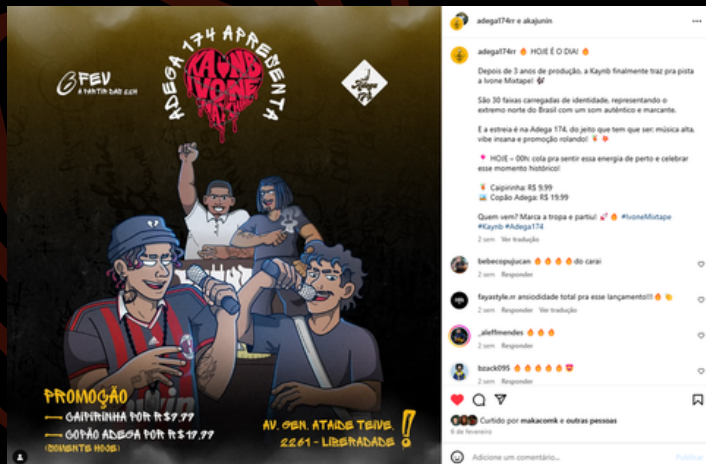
ADEGA 174 APRESENTA
KAYNB
IVONE
MIXTAPE

6 FEV
A PARTIR DAS 00H

PROMOÇÃO
CAIPIRINHA POR R$ 7,77
COPÃO ADEGA POR R$ 17,77
(SOMENTE HOJE)

AV. GEN. ATAIDE TEIVE,
2261 - LIBERDADE

adega174rr e akajunin

adega174rr 🔥 HOJE É O DIA! 🔥

Depois de 3 anos de produção, a Kaynb finalmente traz pra pista a Ivone Mixtape! 🎶

São 30 faixas carregadas de identidade, representando o extremo norte do Brasil com um som autêntico e marcante.

E a estreia é na Adega 174, do jeito que tem que ser: música alta, vibe insana e promoção rolando! 🍹🔥

📍 HOJE – 00h: cola pra sentir essa energia de perto e celebrar esse momento histórico!

🍹 Caipirinha: R$ 9,99
🥤 Copão Adega: R$ 19,99

Quem vem? Marca a tropa e partiu! 💕🔥 #IvoneMixtape #Kaynb #Adega174

2 sem Ver tradução

bebecopujucan 🔥🔥🔥🔥 do carai
2 sem Responder

fayastyle.rr ansiosidade total pra esse lançamento!!! 🔥👏
2 sem Responder Ver tradução

_aleffmendes 🔥🔥🔥
2 sem Responder

bzack095 🔥🔥🔥🔥🔥
2 sem Responder

Curtido por makacomk e outras pessoas
6 de fevereiro

Adicione um comentário...
Publicar